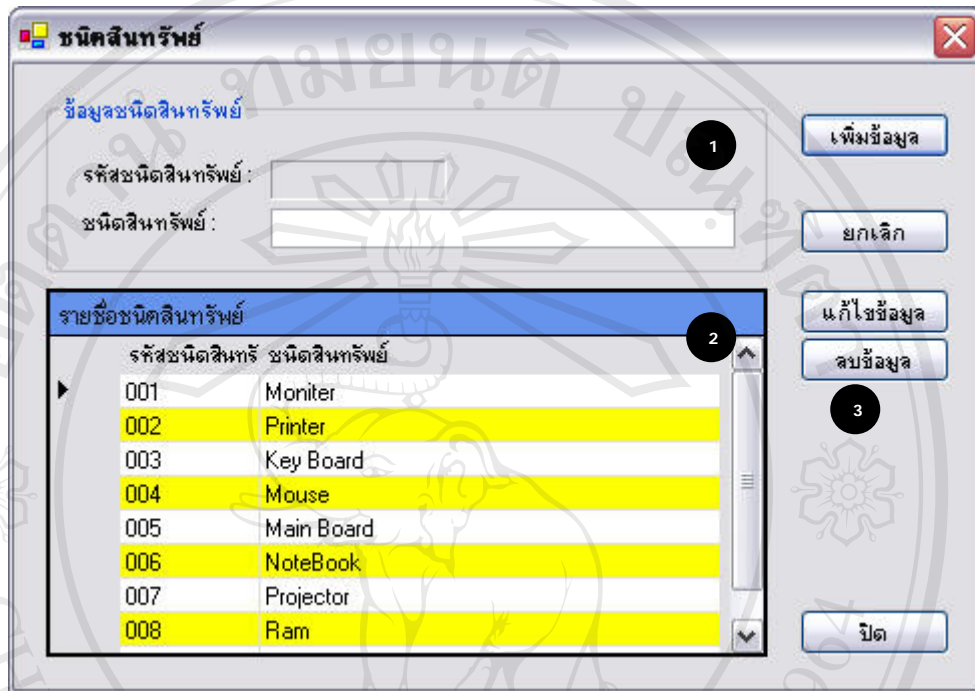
ชนิดสินทรัพย์

ข้อมูลชนิดสินทรัพย์

รหัสชนิดสินทรัพย์ :

ชนิดสินทรัพย์ :

1

เพิ่มข้อมูล

ยกเลิก

รายชื่อชนิดสินทรัพย์

2

แก้ไขข้อมูล

ลบข้อมูล

3

| รหัสชนิดสินทรั | ชนิดสินทรัพย์ |
|---|---|
| 001 | Moniter |
| 002 | Printer |
| 003 | Key Board |
| 004 | Mouse |
| 005 | Main Board |
| 006 | NoteBook |
| 007 | Projector |
| 008 | Ram |

ปิด